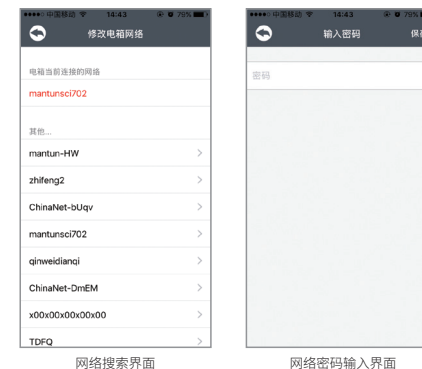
中国移动 14:43 79%

修改电箱网络

电箱当前连接的网络

mantunsci702

其他...

mantun-HW

zhifeng2

ChinaNet-bUqv

mantunsci702

qinweidianqi

ChinaNet-DmEM

x00x00x00x00x00

TDFQ

网络搜索界面

中国移动 14:43 79%

输入密码 保存

密码

网络密码输入界面